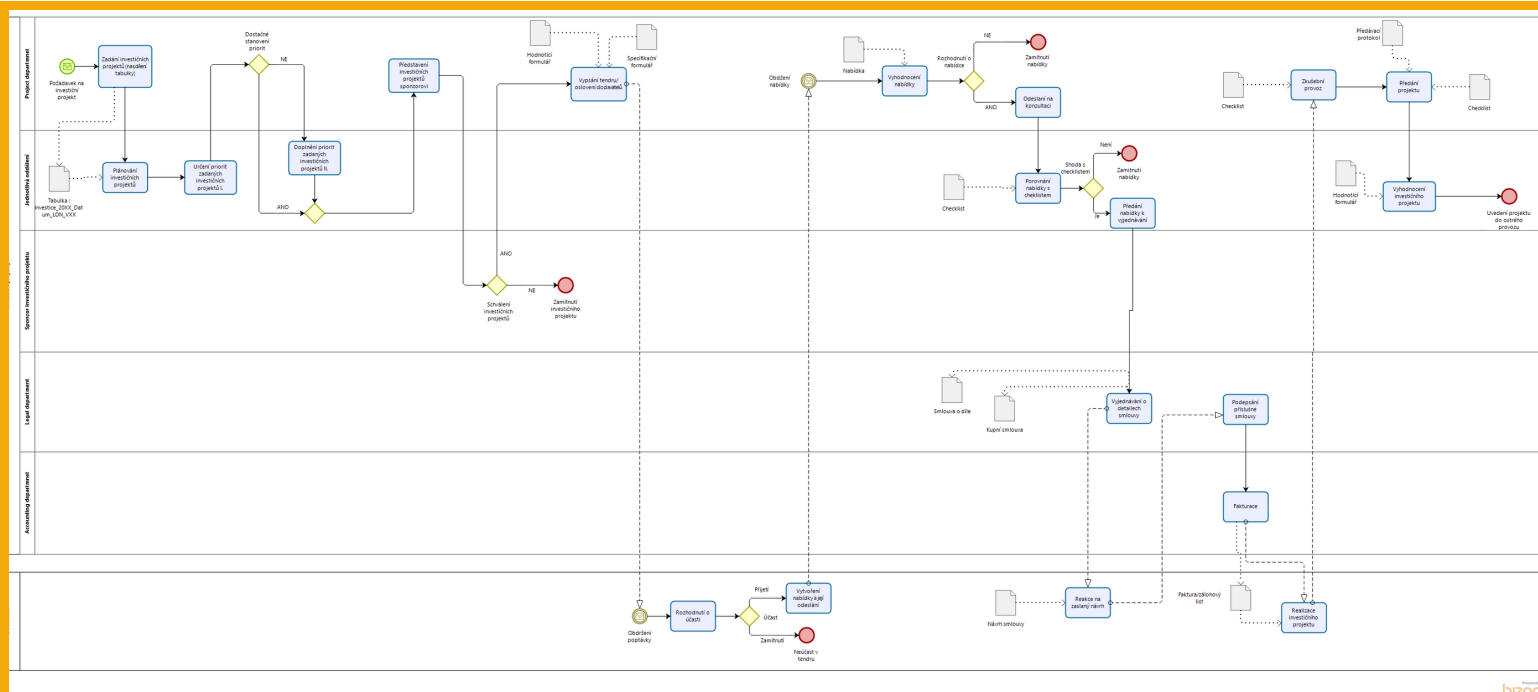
Project department

Požadavek na investiční projekt

Zadání investičních projektů (nasdílení tabulky)

Dostačné stanovení priorit

NE

ANO

Představení investičních projektů sponzorovi

Hodnotící formulář

Specifikační formulář

Vypsání tendru/ oslovení dodavatelů

Obdržení nabídky

Nabídka

Vyhodnocení nabídky

Rozhodnutí o nabídce

NE

Zamítnutí nabídky

ANO

Odeslání na konzultaci

Checklist

Zkušební provoz

Předávací protokol

Předání projektu

Checklist

Jednotlivá oddělení

Tabulka : Investice_20XX_Datum_LON_VXX

Plánování investičních projektů

Určení priorit zadaných investičních projektů I.

Doplnění priorit zadaných investičních projektů II.

Checklist

Porovnání nabídky s checklistem

Shoda s checklistem

Není

Zamítnutí nabídky

Je

Předání nabídky k vyjednávání

Hodnotící formulář

Vyhodnocení investičního projektu

Uvedení projektu do ostrého provozu

Sponzor investičního projektu

ANO

NE

Schválení investičních projektů

Zamítnutí investičního projektu

Legal department

Smlouva o díle

Kupní smlouva

Vyjednávání o detailech smlouvy

Podepsání příslušné smlouvy

Accounting department

Fakturace

Přijetí

Vytvoření nabídky a její odeslání

Účast

Zamítnutí

Neúčast v tendru

Obdržení poptávky

Rozhodnutí o účasti

Návrh smlouvy

Reakce na zaslaný návrh

Faktura/zálohový list

Realizace investičního projektu

Powered by bizagi